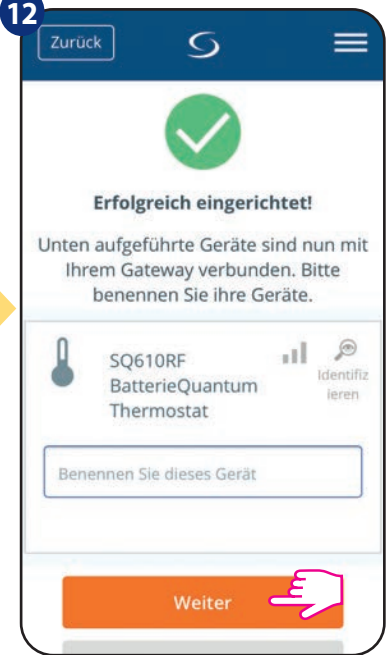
12

Zurück

Erfolgreich eingerichtet!

Unten aufgeführte Geräte sind nun mit Ihrem Gateway verbunden. Bitte benennen Sie ihre Geräte.

SQ610RF BatterieQuantum Thermostat

Identifizieren

Benennen Sie dieses Gerät

Weiter